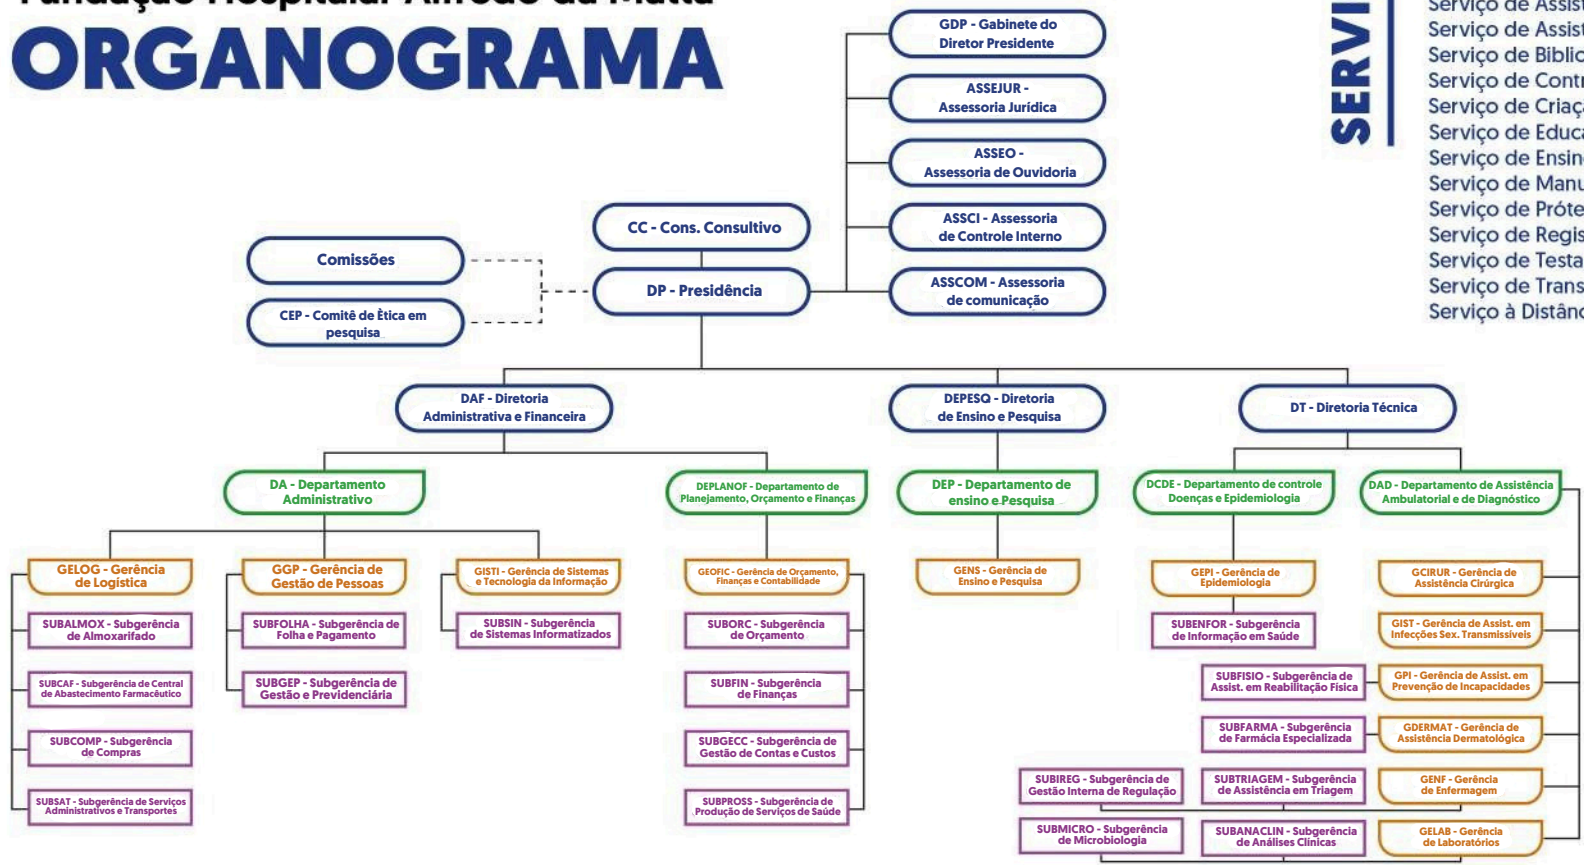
ORGANOGRAMA

GDP - Gabinete do Diretor Presidente

ASSEJUR - Assessoria Jurídica

ASSEO - Assessoria de Ouvidoria

ASSCI - Assessoria de Controle Interno

ASSCOM - Assessoria de comunicação

SERVI

Serviço de Assis
Serviço de Assist
Serviço de Biblio
Serviço de Contr
Serviço de Criaç
Serviço de Educa
Serviço de Ensin
Serviço de Manu
Serviço de Próte
Serviço de Regis
Serviço de Testa
Serviço de Trans
Serviço à Distânc

CC - Cons. Consultivo

Comissões

DP - Presidência

CEP - Comitê de Ética em pesquisa

DAF - Diretoria Administrativa e Financeira

DEPESQ - Diretoria de Ensino e Pesquisa

DT - Diretoria Técnica

DA - Departamento Administrativo

DEPLANOF - Departamento de Planejamento, Orçamento e Finanças

DEP - Departamento de ensino e Pesquisa

DCDE - Departamento de controle Doenças e Epidemiologia

DAD - Departamento de Assistência Ambulatorial e de Diagnóstico

GELOG - Gerência de Logística

GGP - Gerência de Gestão de Pessoas

GISTI - Gerência de Sistemas e Tecnologia da Informação

GEOFIC - Gerência de Orçamento, Finanças e Contabilidade

GENS - Gerência de Ensino e Pesquisa

GEPI - Gerência de Epidemiologia

GCIRUR - Gerência de Assistência Cirúrgica

SUBALMOX - Subgerência de Almoxarifado

SUBFOLHA - Subgerência de Folha e Pagamento

SUBSIN - Subgerência de Sistemas Informatizados

SUBORC - Subgerência de Orçamento

SUBENFOR - Subgerência de Informação em Saúde

GIST - Gerência de Assist. em Infecções Sex. Transmissíveis

SUBCAF - Subgerência de Central de Abastecimento Farmacêutico

SUBGEP - Subgerência de Gestão e Previdenciária

SUBFIN - Subgerência de Finanças

SUBFISIO - Subgerência de Assist. em Reabilitação Física

GPI - Gerência de Assist. em Prevenção de Incapacidades

SUBCOMP - Subgerência de Compras

SUBGECC - Subgerência de Gestão de Contas e Custos

SUBFARMA - Subgerência de Farmácia Especializada

GDERMAT - Gerência de Assistência Dermatológica

SUBSAT - Subgerência de Serviços Administrativos e Transportes

SUBPROSS - Subgerência de Produção de Serviços de Saúde

SUBIREG - Subgerência de Gestão Interna de Regulação

SUBTRIAGEM - Subgerência de Assistência em Triagem

GENF - Gerência de Enfermagem

SUBMICRO - Subgerência de Microbiologia

SUBANACLIN - Subgerência de Análises Clínicas

GELAB - Gerência de Laboratórios